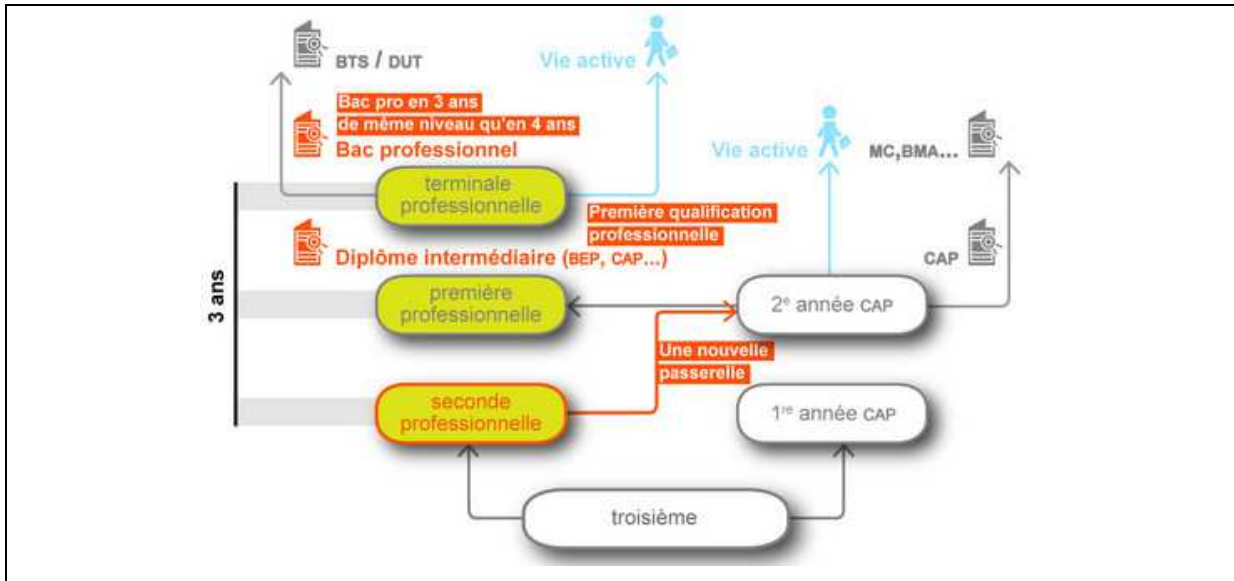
BTS / DUT

Vie active

Bac pro en 3 ans de même niveau qu'en 4 ans

Bac professionnel

Vie active

MC, BMA...

3 ans

terminale professionnelle

Première qualification professionnelle

Diplôme intermédiaire (BEP, CAP...)

CAP

première professionnelle

2$^{e}$ année CAP

Une nouvelle passerelle

seconde professionnelle

1$^{re}$ année CAP

troisième